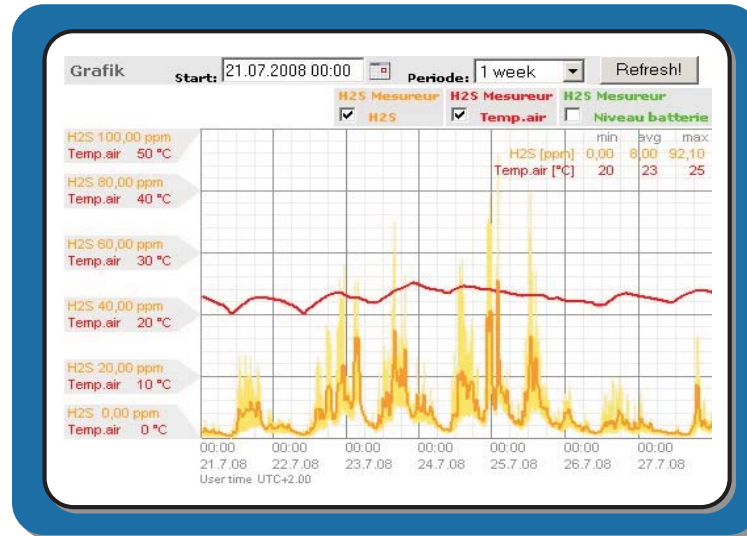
Grafik Start: 21.07.2008 00:00 Periode: 1 week Refresh!

H2S Mesureur H2S Mesureur H2S Mesureur
H2S Temp.air Niveau batterie

| | min | avg | max |
|---|---|---|---|
| H2S [ppm] | 0,00 | 8,00 | 92,10 |
| Temp.air [°C] | 20 | 23 | 25 |

H2S 100,00 ppm
Temp.air 50 °C
H2S 80,00 ppm
Temp.air 40 °C
H2S 60,00 ppm
Temp.air 30 °C
H2S 40,00 ppm
Temp.air 20 °C
H2S 20,00 ppm
Temp.air 10 °C
H2S 0,00 ppm
Temp.air 0 °C

00:00 21.7.08
00:00 22.7.08
00:00 23.7.08
00:00 24.7.08
00:00 25.7.08
00:00 26.7.08
00:00 27.7.08
User time UTC+2.00